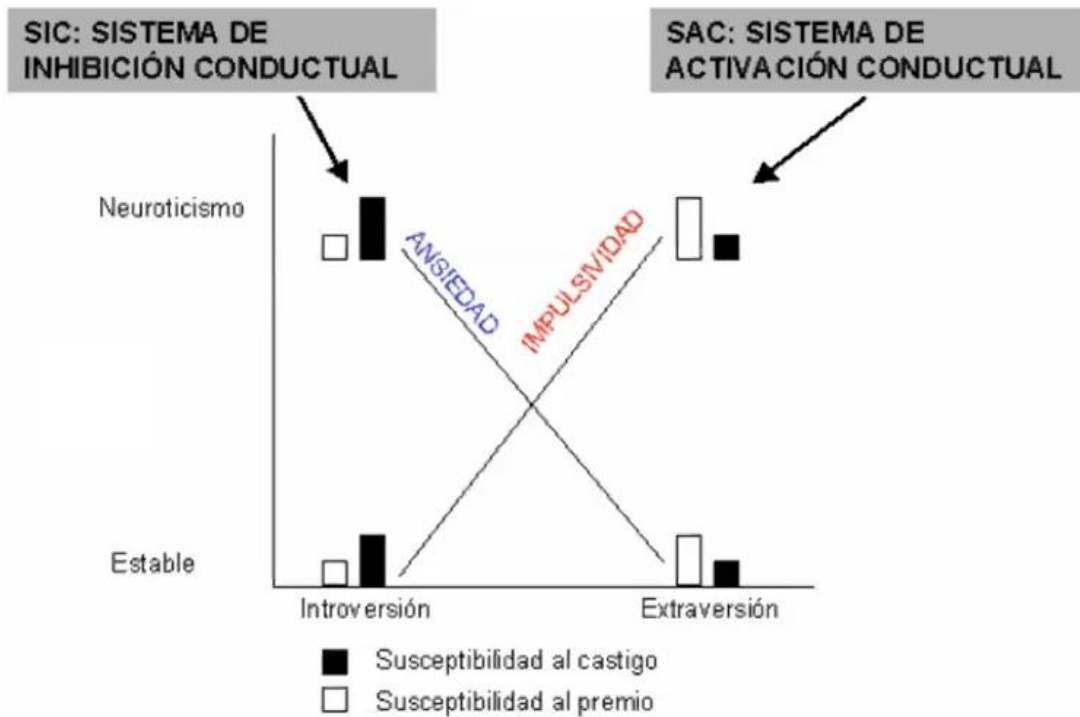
SIC: SISTEMA DE INHIBICIÓN CONDUCTUAL

SAC: SISTEMA DE ACTIVACIÓN CONDUCTUAL

Neuroticismo

ANSIEDAD

IMPULSIVIDAD

Estable

Introversión

Extraversión

Susceptibilidad al castigo

Susceptibilidad al premio